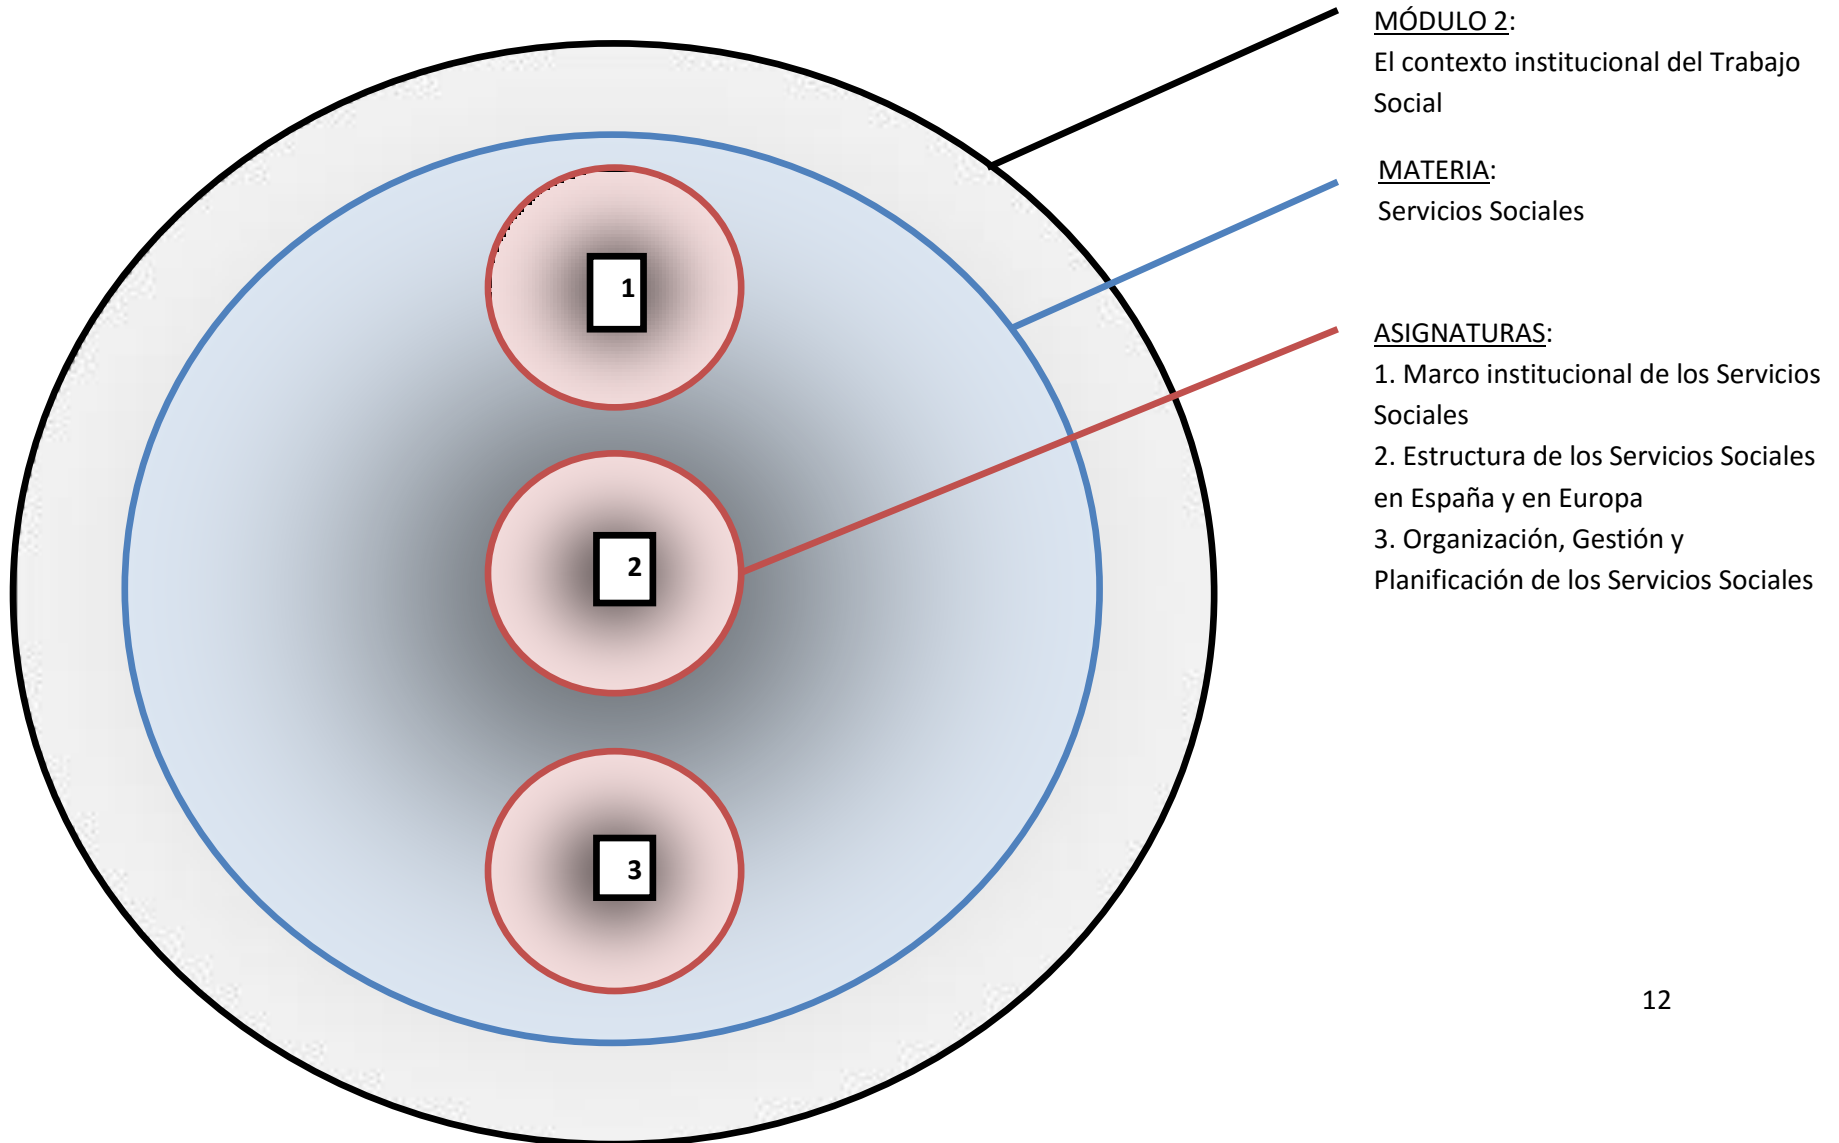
1

2

3

MÓDULO 2:
El contexto institucional del Trabajo Social

MATERIA:
Servicios Sociales

ASIGNATURAS:
1. Marco institucional de los Servicios Sociales
2. Estructura de los Servicios Sociales en España y en Europa
3. Organización, Gestión y Planificación de los Servicios Sociales

12